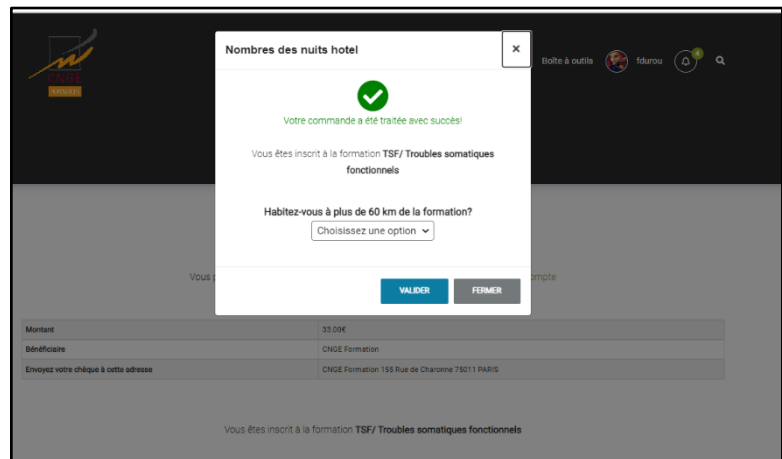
CNGE
FORMATION

Boîte à outils fdurou 0

Nombres des nuits hotel

×

Votre commande a été traitée avec succès!

Vous êtes inscrit à la formation **TSF/ Troubles somatiques fonctionnels**

Habitez-vous à plus de 60 km de la formation?

Choisissez une option

VALIDER FERMER

Vous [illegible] compte

| Montant | 33.00€ |
|---|---|
| Bénéficiaire | CNGE Formation |
| Envoyez votre chèque à cette adresse | CNGE Formation 155 Rue de Charonne 75011 PARIS |

Vous êtes inscrit à la formation **TSF/ Troubles somatiques fonctionnels**